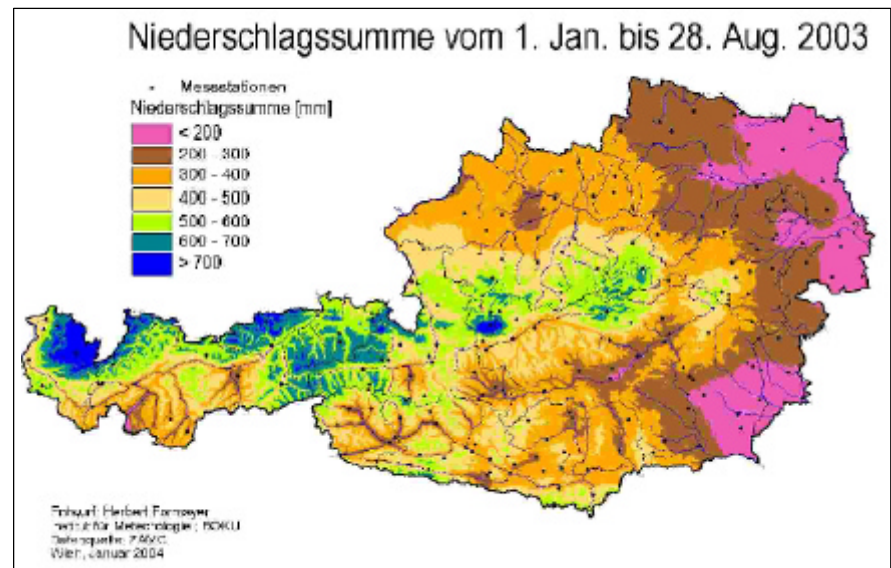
Niederschlagssumme vom 1. Jan. bis 28. Aug. 2003

Messstationen
Niederschlagssumme [mm]
< 200
200 - 300
300 - 400
400 - 500
500 - 600
600 - 700
> 700

Entwurf: Herbert Formayer
Institut für Meteorologie ; BOKU
Datenquelle: ZAMG
Wien, Januar 2004